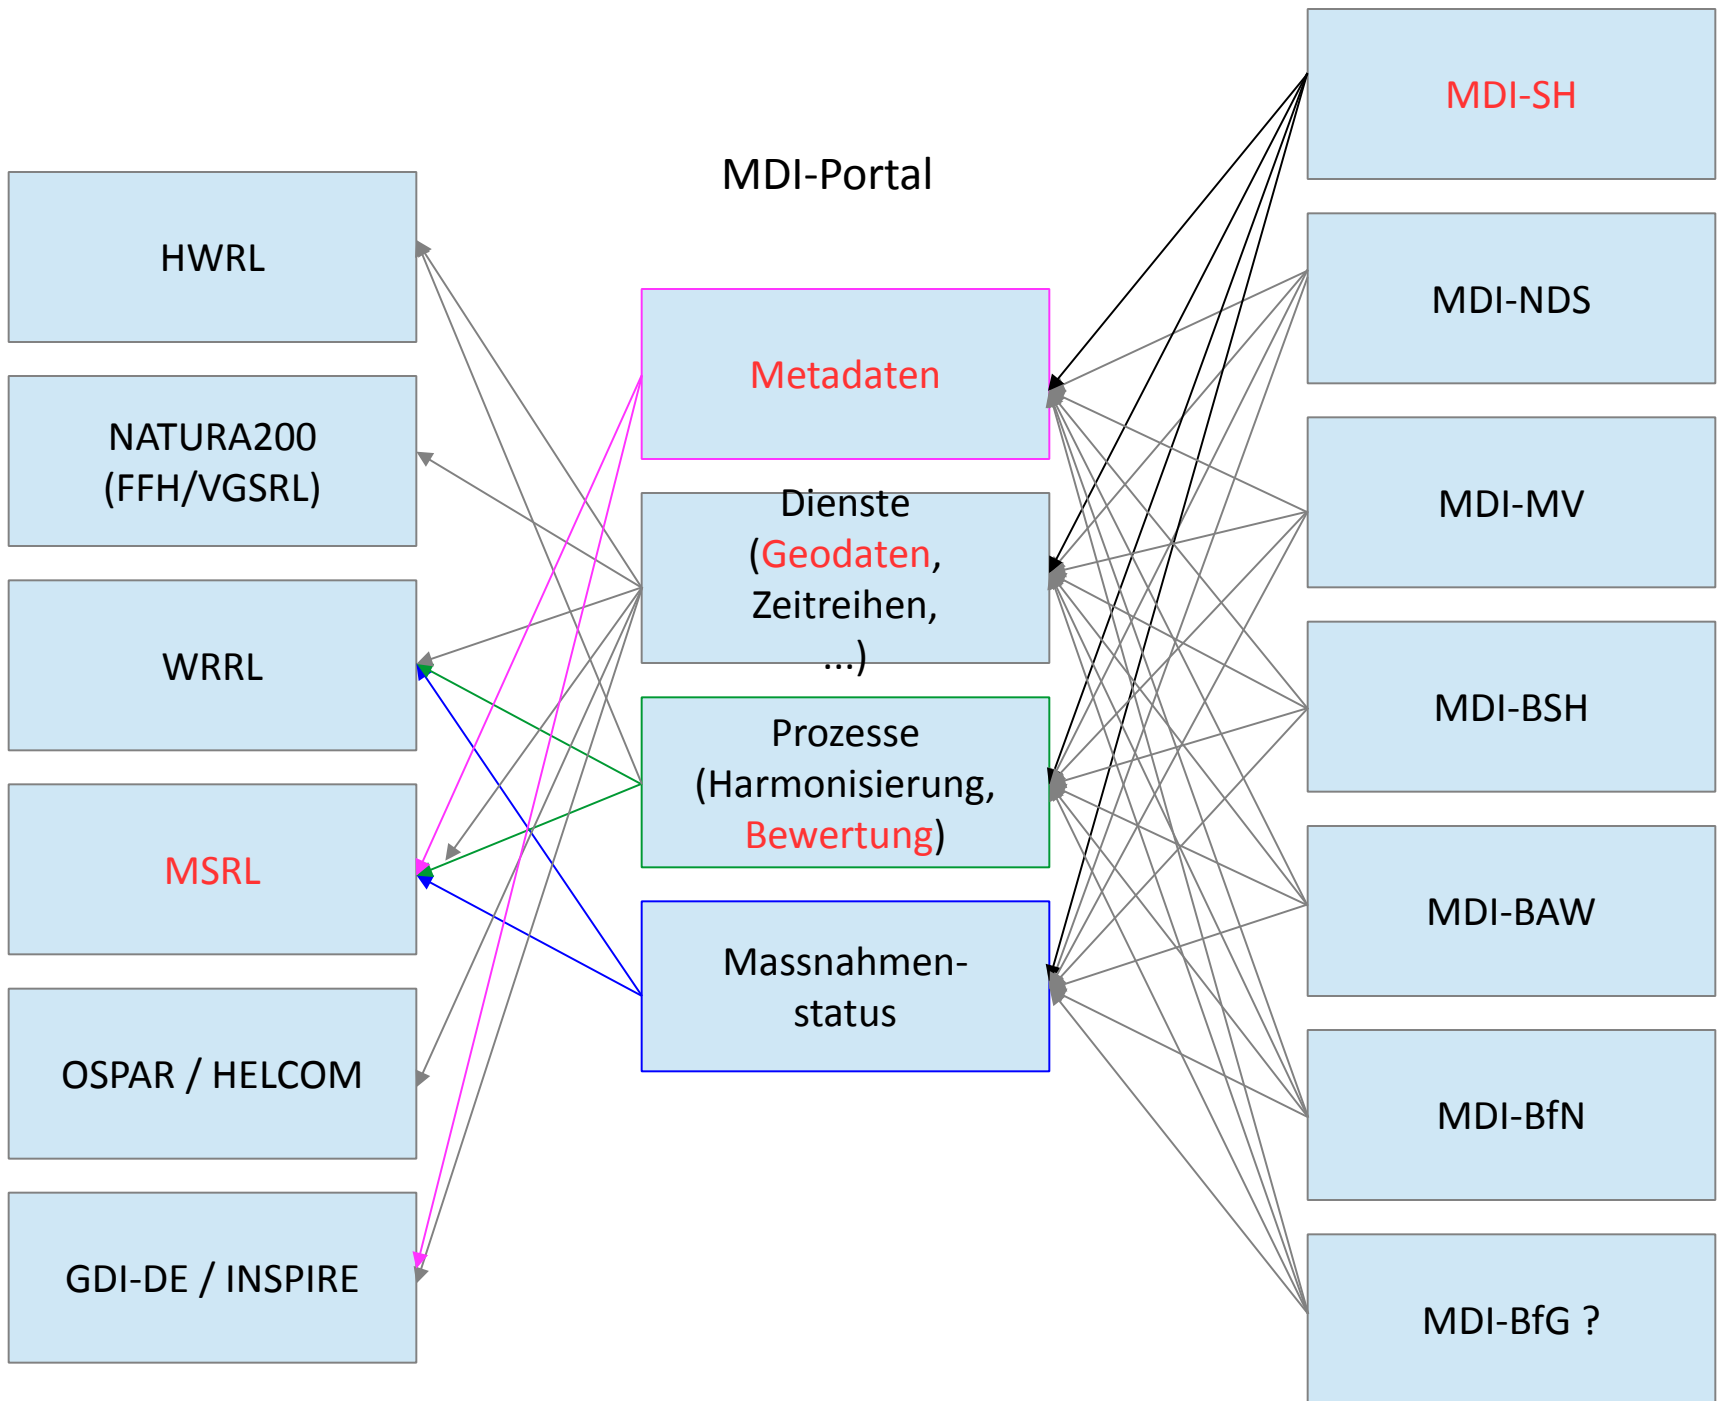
MDI-Portal

HWRL

NATURA200 (FFH/VGSRL)

WRRL

MSRL

OSPAR / HELCOM

GDI-DE / INSPIRE

Metadaten

Dienste (Geodaten, Zeitreihen, ...)

Prozesse (Harmonisierung, Bewertung)

Massnahmen-status

MDI-SH

MDI-NDS

MDI-MV

MDI-BSH

MDI-BAW

MDI-BfN

MDI-BfG ?